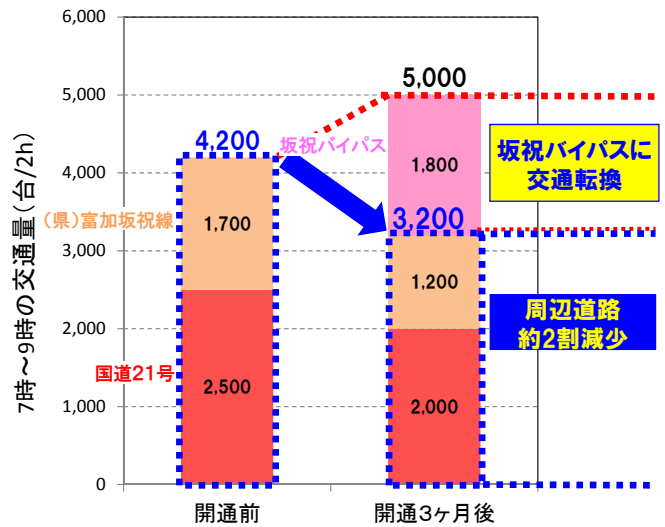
7時～9時の交通量(台/2h)

6,000
5,000
4,000
3,000
2,000
1,000
0

4,200
5,000
3,200

坂祝バイパス
(県)富加坂祝線
国道21号

1,700
2,500
1,800
1,200
2,000

坂祝バイパスに交通転換

周辺道路約2割減少

開通前
開通3ヶ月後